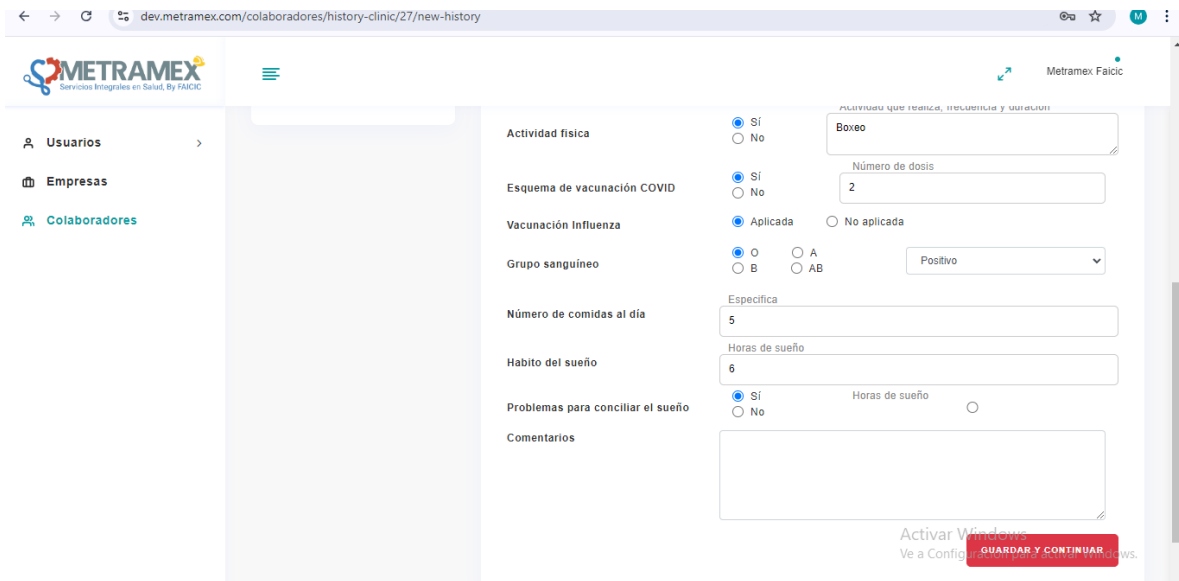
dev.metramex.com/colaboradores/history-clinic/27/new-history

M

METRAMEX
Servicios Integrales en Salud, By FAICIC

Metramex Faicic

Usuarios

Empresas

Colaboradores

Actividad que realiza, frecuencia y duración

Actividad física
Sí
No
Boxeo

Número de dosis
Esquema de vacunación COVID
Sí
No
2

Vacunación Influenza
Aplicada
No aplicada

Grupo sanguíneo
O
A
B
AB
Positivo

Especifica
Número de comidas al día
5

Horas de sueño
Habito del sueño
6

Problemas para conciliar el sueño
Sí
No
Horas de sueño

Comentarios

Activar Windows
Ve a Configuración para activar Windows.

GUARDAR Y CONTINUAR